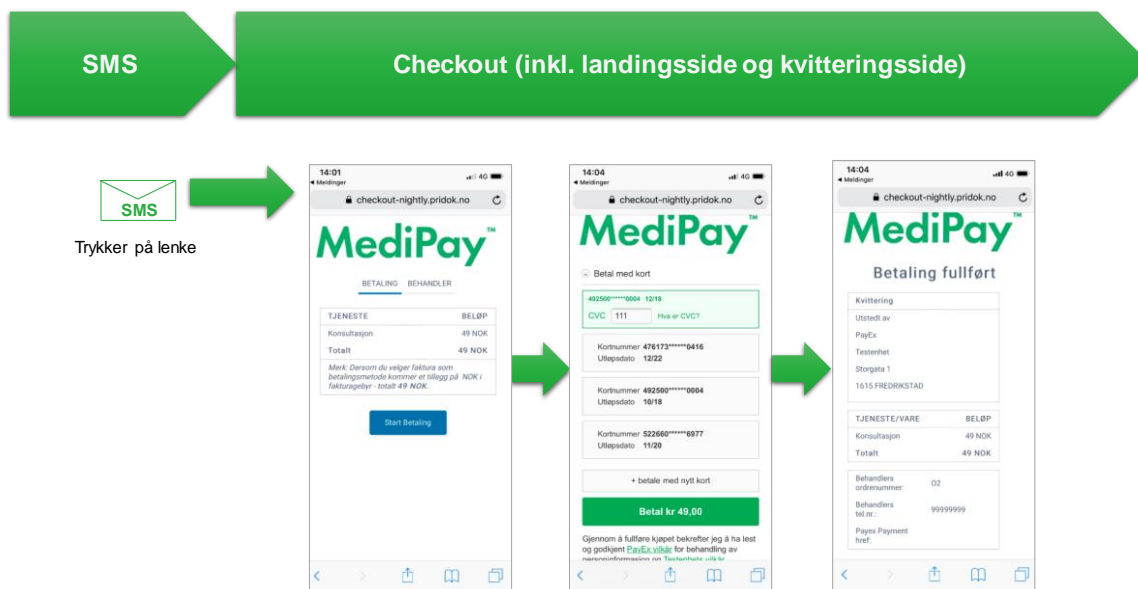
SMS

Checkout (inkl. landingsside og kvitteringsside)

SMS

Trykker på lenke

14:01
◂ Meldinger
4G
checkout-nightly.pridok.no

MediPay™

BETALING BEHANDLER

| TJENESTE | BELØP |
|---|---|
| Konsultasjon | 49 NOK |
| Totalt | 49 NOK |

Merk: Dersom du velger faktura som betalingsmetode kommer et tillegg på NOK i fakturagebyr - totalt 49 NOK.

Start Betaling

14:04
◂ Meldinger
4G
checkout-nightly.pridok.no

MediPay™

Betal med kort

492500******0004 12/18
CVC 111 Hva er CVC?

Kortnummer 476173******0416
Utløpsdato 12/22

Kortnummer 492500******0004
Utløpsdato 10/18

Kortnummer 522660******6977
Utløpsdato 11/20

+ betale med nytt kort

Betal kr 49,00

Gjennom å fullføre kjøpet bekrefter jeg å ha lest og godkjent PayEx vilkår for behandling av personinformasjon og Testenhets vilkår

14:04
◂ Meldinger
4G
checkout-nightly.pridok.no

MediPay™

Betaling fullført

Kvittering
Utstedt av
PayEx
Testenhet
Storgata 1
1615 FREDRIKSTAD

| TJENESTE/VARE | BELØP |
|---|---|
| Konsultasjon | 49 NOK |
| Totalt | 49 NOK |

Behandlers ordrenummer: 02
Behandlers tel.nr.: 99999999
Payex Payment href: